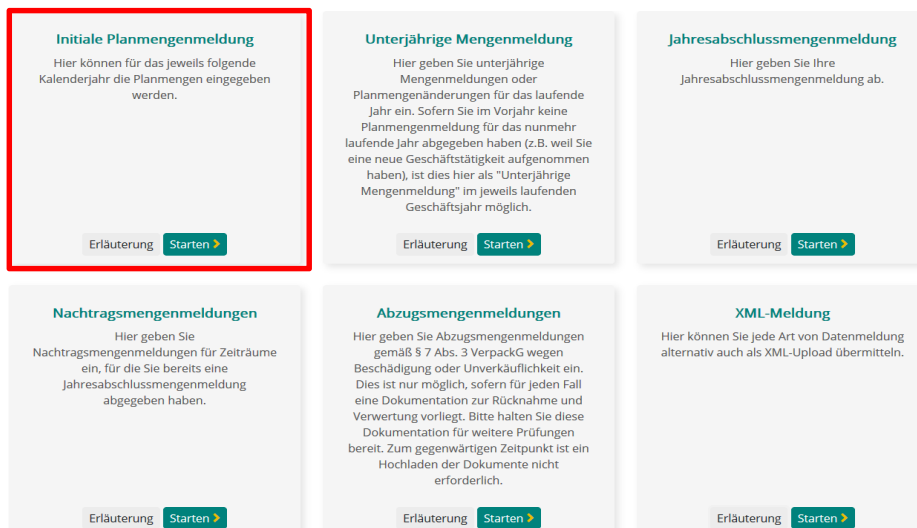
Initiale Planmengenmeldung

Hier können für das jeweils folgende Kalenderjahr die Planmengen eingegeben werden.

Erläuterung Starten

Unterjährige Mengenmeldung

Hier geben Sie unterjährige Mengenmeldungen oder Planmengenänderungen für das laufende Jahr ein. Sofern Sie im Vorjahr keine Planmengenmeldung für das nunmehr laufende Jahr abgegeben haben (z.B. weil Sie eine neue Geschäftstätigkeit aufgenommen haben), ist dies hier als "Unterjährige Mengenmeldung" im jeweils laufenden Geschäftsjahr möglich.

Erläuterung Starten

Jahresabschlussmengenmeldung

Hier geben Sie Ihre Jahresabschlussmengenmeldung ab.

Erläuterung Starten

Nachtragsmengenmeldungen

Hier geben Sie Nachtragsmengenmeldungen für Zeiträume ein, für die Sie bereits eine Jahresabschlussmengenmeldung abgegeben haben.

Erläuterung Starten

Abzugsmengenmeldungen

Hier geben Sie Abzugsmengenmeldungen gemäß § 7 Abs. 3 VerpackG wegen Beschädigung oder Unverkäuflichkeit ein. Dies ist nur möglich, sofern für jeden Fall eine Dokumentation zur Rücknahme und Verwertung vorliegt. Bitte halten Sie diese Dokumentation für weitere Prüfungen bereit. Zum gegenwärtigen Zeitpunkt ist ein Hochladen der Dokumente nicht erforderlich.

Erläuterung Starten

XML-Meldung

Hier können Sie jede Art von Datenmeldung alternativ auch als XML-Upload übermitteln.

Erläuterung Starten